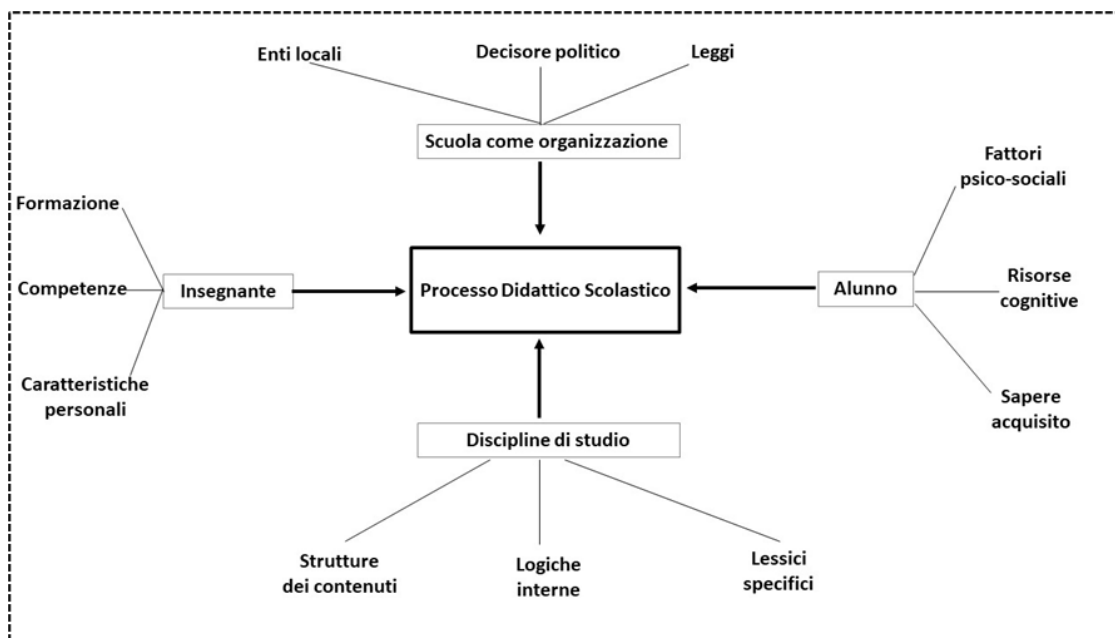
Enti locali

Decisore politico

Leggi

Scuola come organizzazione

Formazione

Competenze

Caratteristiche personali

Insegnante

Processo Didattico Scolastico

Alunno

Fattori psico-sociali

Risorse cognitive

Sapere acquisito

Discipline di studio

Strutture dei contenuti

Logiche interne

Lessici specifici